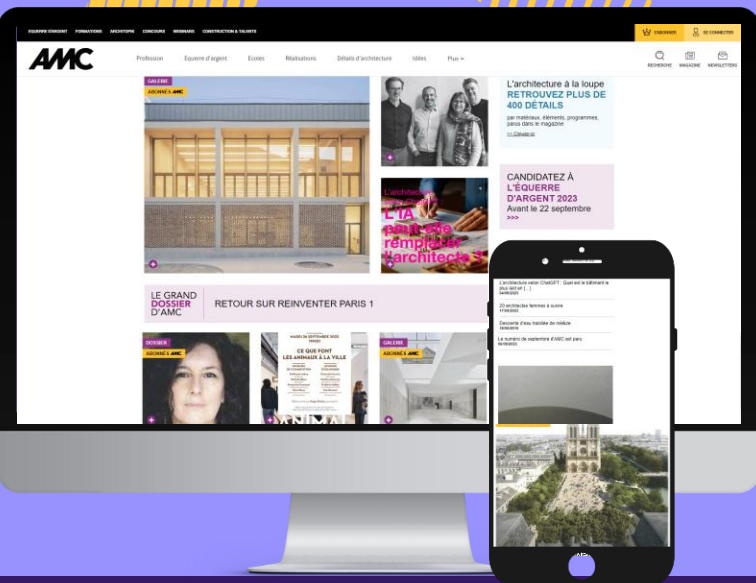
ÉQUERRE D'ARGENT FORMATIONS ARCHITOPIE CONCOURS WEBINAIRS CONSTRUCTION & TALENTS

S'ABONNER SE CONNECTER

AMC

Profession Equerre d'argent Ecoles Réalisations Détails d'architecture Idées Plus

RECHERCHE MAGAZINE NEWSLETTERS

GALERIE
ABONNÉS AMC

L'architecture à la loupe
RETROUVEZ PLUS DE 400 DÉTAILS
par matériaux, éléments, programmes, pays dans le magazine

L'IA peut-elle remplacer l'architecte ?

CANDIDATEZ À L'ÉQUERRE D'ARGENT 2023
Avant le 22 septembre
>>>

LE GRAND DOSSIER D'AMC

RETOUR SUR REINVENTER PARIS 1

DOSSIER
ABONNÉS AMC

CE QUE FONT LES ANIMAUX À LA VILLE

GALERIE
ABONNÉS AMC

L'architecture selon ChatGPT : Quel est le bâtiment le plus laid en [...]

20 architectes femmes à suivre

Descente d'eau tressée de mélèze

Le numéro de septembre d'AMC est paru